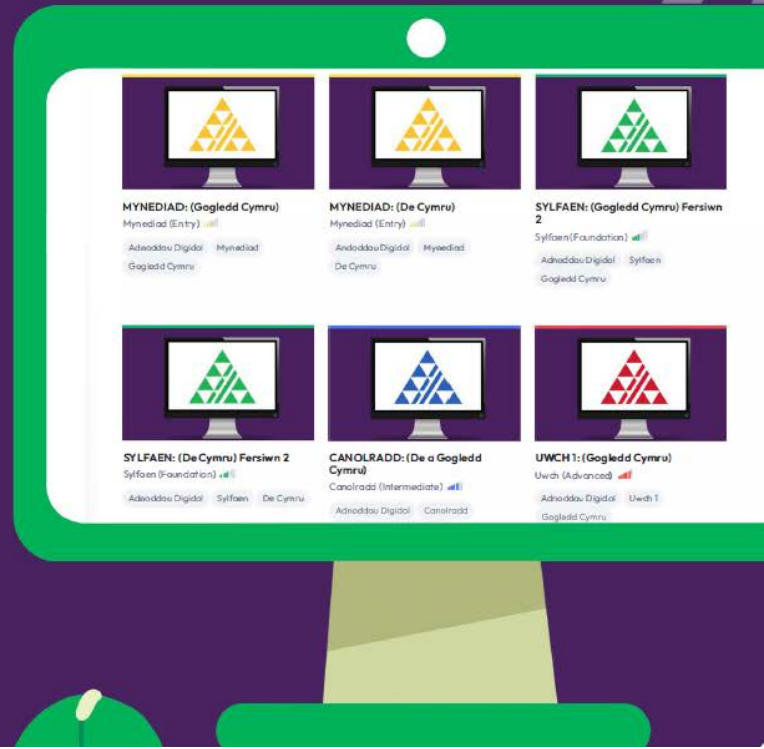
MYNEDIAD: (Gogledd Cymru)
Mynediad (Entry)

Adnoddau Digidol
Mynediad
Gogledd Cymru

MYNEDIAD: (De Cymru)
Mynediad (Entry)

Adnoddau Digidol
Mynediad
De Cymru

SYLFAEN: (Gogledd Cymru) Fersiwn 2
Sylfaen (Foundation)

Adnoddau Digidol
Sylfaen
Gogledd Cymru

SYLFAEN: (De Cymru) Fersiwn 2
Sylfaen (Foundation)

Adnoddau Digidol
Sylfaen
De Cymru

CANOLRADD: (De a Gogledd Cymru)
Canolradd (Intermediate)

Adnoddau Digidol
Canolradd

UWCH 1: (Gogledd Cymru)
Uwch (Advanced)

Adnoddau Digidol
Uwch 1
Gogledd Cymru